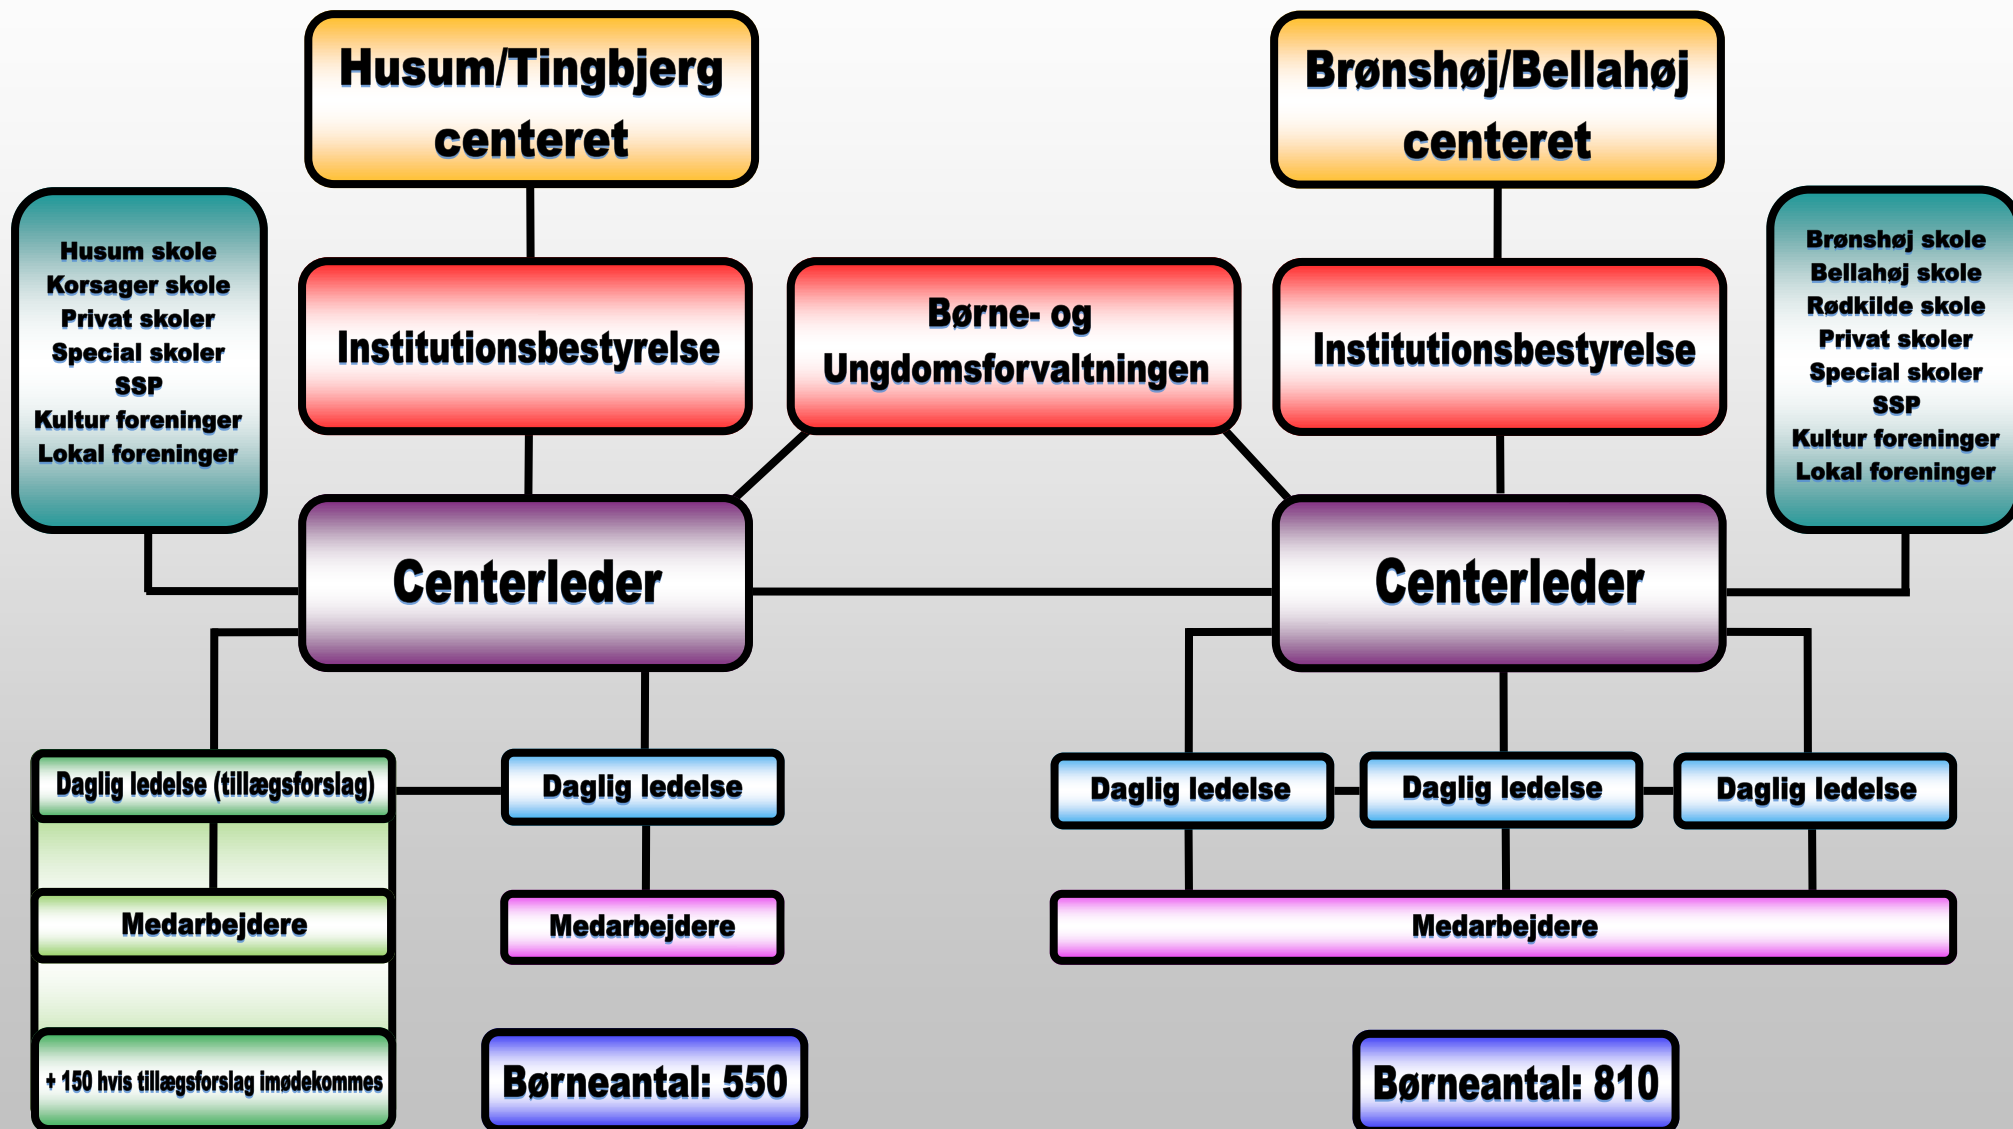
Husum/Tingbjerg centeret

Brønshøj/Bellahøj centeret

Husum skole
Korsager skole
Privat skoler
Special skoler
SSP
Kultur foreninger
Lokal foreninger

Institutionsbestyrelse

Børne- og Ungdomsforvaltningen

Institutionsbestyrelse

Brønshøj skole
Bellahøj skole
Rødkilde skole
Privat skoler
Special skoler
SSP
Kultur foreninger
Lokal foreninger

Centerleder

Centerleder

Daglig ledelse (tillægsforslag)

Daglig ledelse

Daglig ledelse

Daglig ledelse

Daglig ledelse

Medarbejdere

Medarbejdere

Medarbejdere

+ 150 hvis tillægsforslag imødekommes

Børneantal: 550

Børneantal: 810